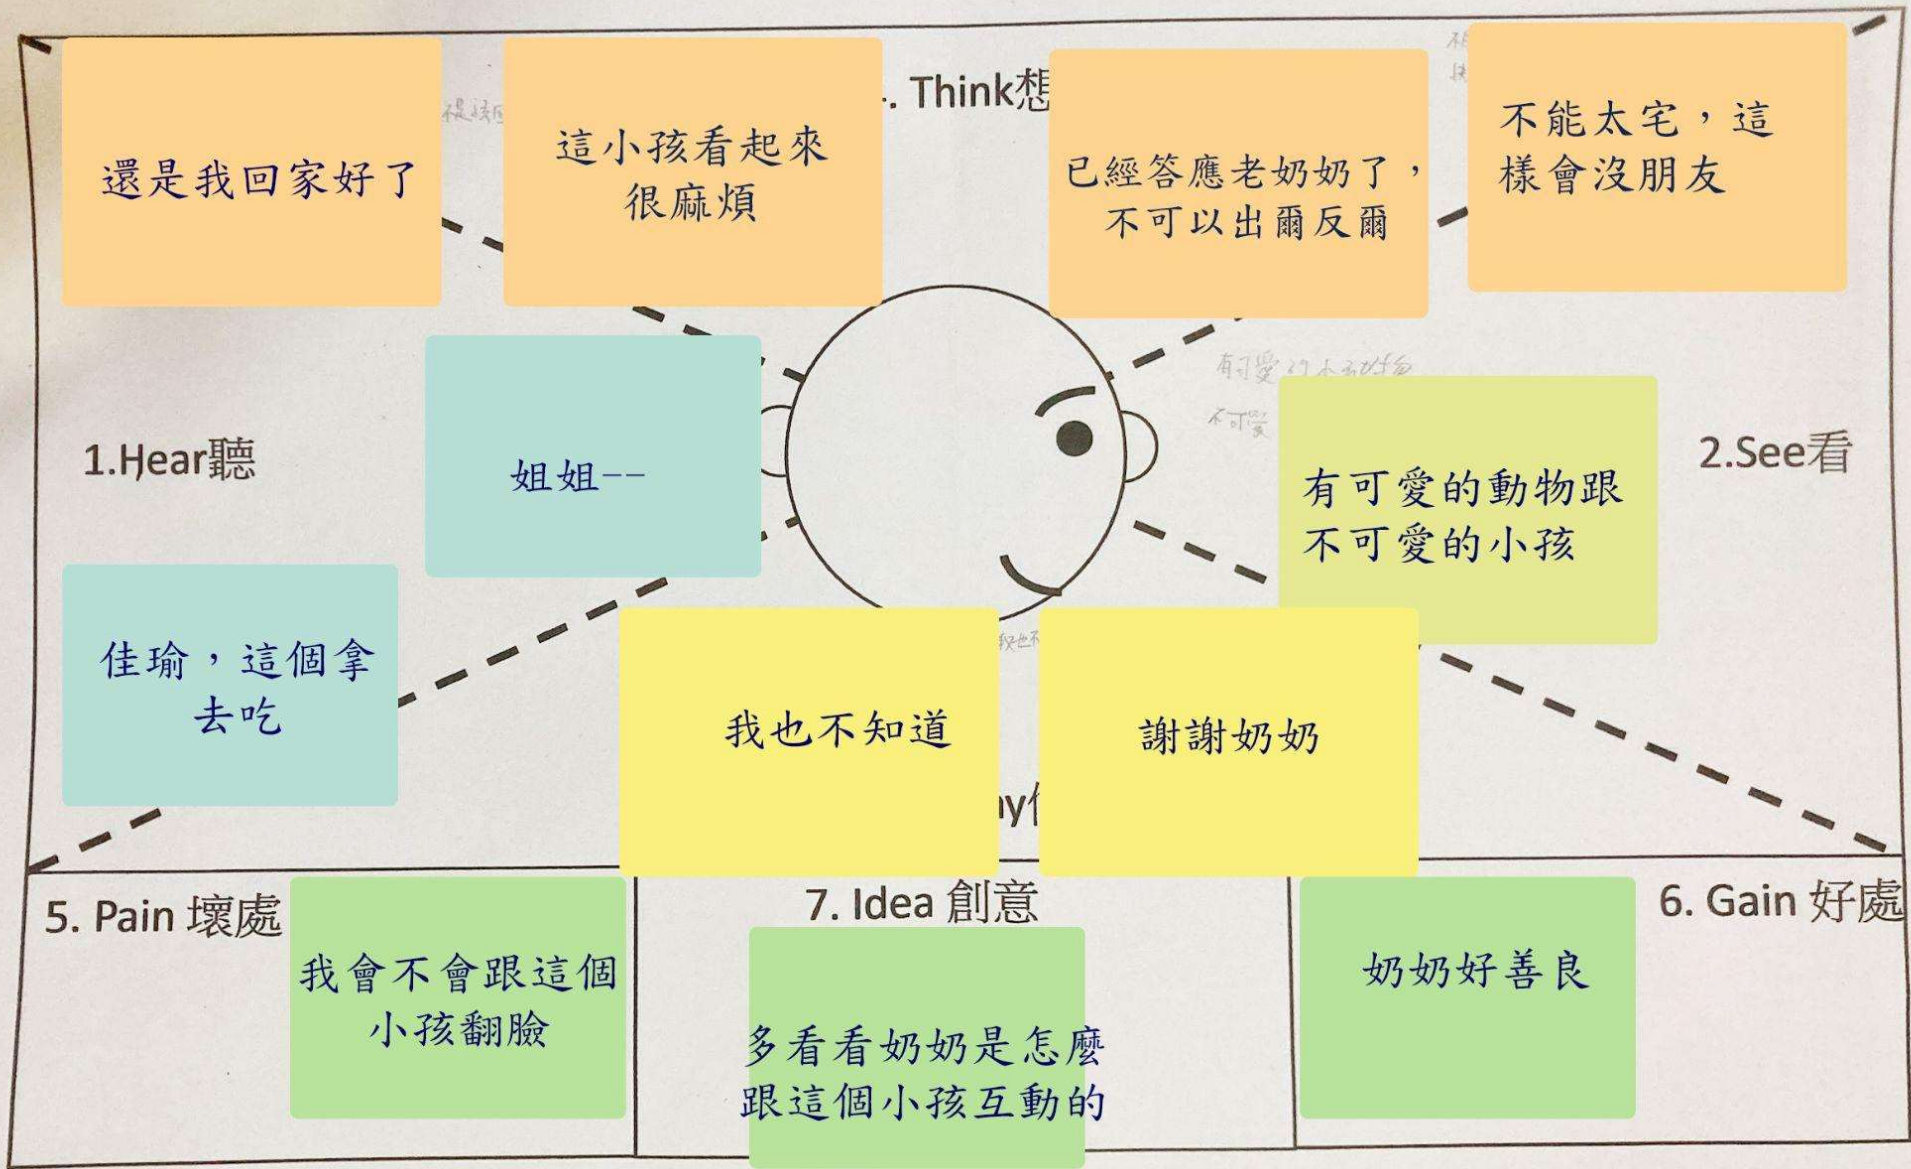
還是我回家好了

這小孩看起來很麻煩

. Think想

已經答應老奶奶了，不可以出爾反爾

不能太宅，這樣會沒朋友

1.Hear聽

姐姐--

有可愛的動物跟不可愛的小孩

2.See看

佳瑜，這個拿去吃

我也不知道

謝謝奶奶

5. Pain 壞處

我會不會跟這個小孩翻臉

7. Idea 創意

多看看奶奶是怎麼跟這個小孩互動的

奶奶好善良

6. Gain 好處